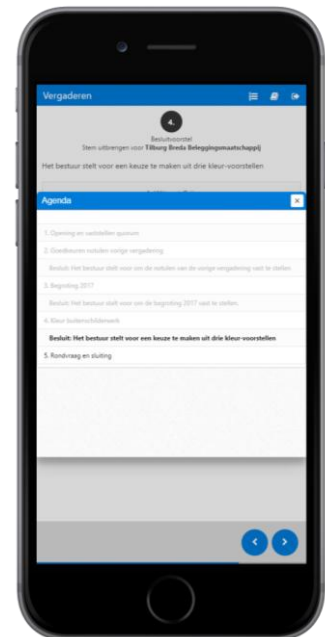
Vergaderen

4.

Besluitvoorstel

Stem uitbrengen voor Tilburg Breda Beleggingsmaatschappij

Het bestuur stelt voor een keuze te maken uit drie kleur-voorstellen

Agenda

1. Opening en vaststellen quorum

2. Goedkeuren notulen vorige vergadering

Besluit: Het bestuur stelt voor om de notulen van de vorige vergadering vast te stellen.

3. Begroting 2017

Besluit: Het bestuur stelt voor om de begroting 2017 vast te stellen.

4. Kleur buitenschilderwerk

Besluit: Het bestuur stelt voor een keuze te maken uit drie kleur-voorstellen

5. Rondvraag en sluiting